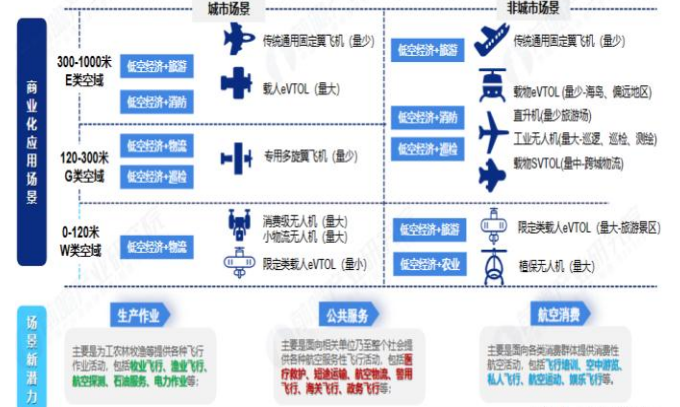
城市场景

非城市场景

商业化应用场景

300-1000米 E类空域

低空经济+旅游

低空经济+消防

传统通用固定翼飞机（量少）

载人eVTOL（量大）

低空经济+旅游

传统通用固定翼飞机（量少）

低空经济+消防

低空经济+巡检

载物eVTOL（量少-海岛、偏远地区）

直升机（量少旅游场）

工业无人机（量大-巡逻、巡检、测绘）

载物SVTOL（量中-跨城物流）

120-300米 G类空域

低空经济+物流

低空经济+巡检

专用多旋翼飞机（量少）

0-120米 W类空域

低空经济+物流

消费级无人机（量大）

小物流无人机（量大）

限定类载人eVTOL（量小）

低空经济+旅游

低空经济+农业

限定类载人eVTOL（量大-旅游景区）

植保无人机（量大）

场景新潜力

生产作业

主要是为工农林牧渔等提供各种飞行作业活动，包括牧业飞行、渔业飞行、航空探测、石油服务、电力作业等；

公共服务

主要是面向相关单位乃至整个社会提供各种航空服务性飞行活动，包括医疗救护、短途运输、航空物流、警用飞行、海关飞行、政务飞行等；

航空消费

主要是面向各类消费群体提供消费性航空活动，包括飞行培训、空中游览、私人飞行、航空运动、娱乐飞行等。